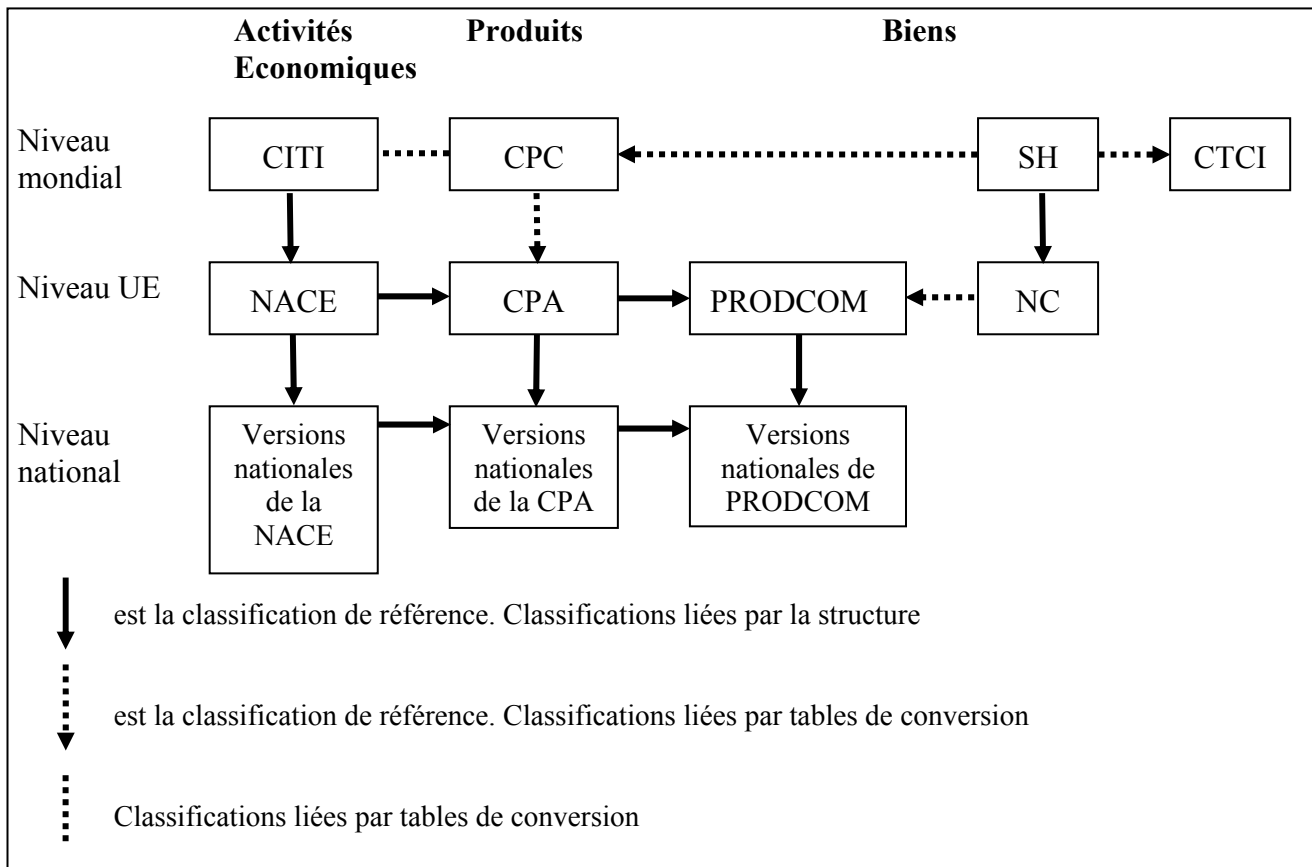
Activités Economiques

Produits

Biens

Niveau mondial

CITI

CPC

SH

CTCI

Niveau UE

NACE

CPA

PRODCOM

NC

Niveau national

Versions nationales de la NACE

Versions nationales de la CPA

Versions nationales de PRODCOM

est la classification de référence. Classifications liées par la structure

est la classification de référence. Classifications liées par tables de conversion

Classifications liées par tables de conversion